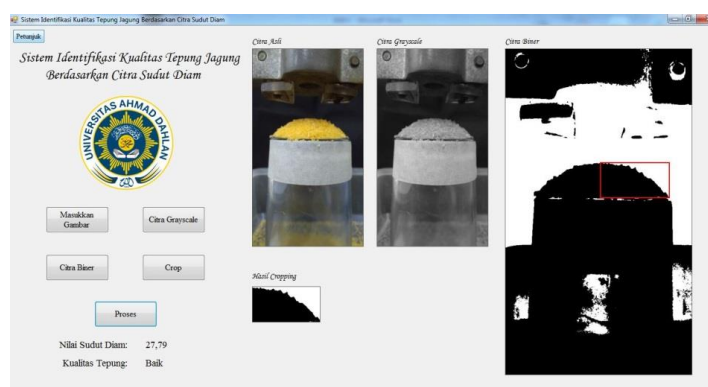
Sistem Identifikasi Kualitas Tepung Jagung Berdasarkan Citra Sudut Diam

Petunjuk

Sistem Identifikasi Kualitas Tepung Jagung Berdasarkan Citra Sudut Diam

UNIVERSITAS AHMAD DAHLAN

Masukkan Gambar

Citra Grayscale

Citra Biner

Crop

Proses

Nilai Sudut Diam: 27,79

Kualitas Tepung: Baik

Citra Asli

Citra Greyscale

Citra Biner

Hasil Cropping